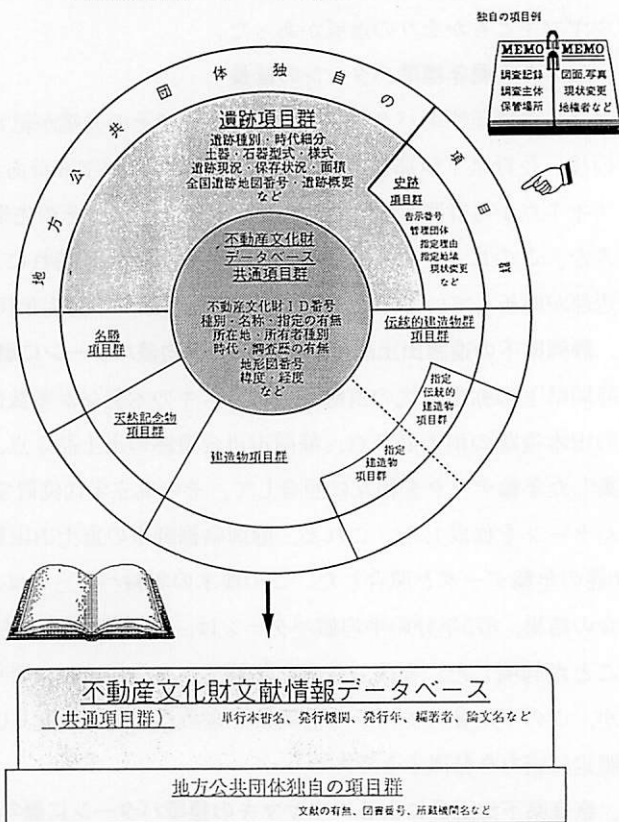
独自の項目例

MEMO
調査記録
調査主体
保管場所

MEMO
図面,写真
現状変更
地権者など

地方公共団体独自の項目群

遺跡項目群
遺跡種別・時代細分
土器・石器型式・様式
遺跡現況・保存状況・面積
全国遺跡地図番号・遺跡概要
など

史跡項目群
告示番号
管理団体
指定理由
指定地域
現状変更
など

不動産文化財データベース共通項目群

不動産文化財ID番号
種別・名称・指定の有無
所在地・所有者種別
時代・調査歴の有無
地形図番号
緯度・経度
など

名勝項目群

伝統的建造物群項目群

指定伝統的建造物項目群

天然記念物項目群

建造物項目群

指定建造物項目群

不動産文化財文献情報データベース
(共通項目群)　単行本書名、発行機関、発行年、編著者、論文名など

地方公共団体独自の項目群
文献の有無、図書番号、所蔵機関名など